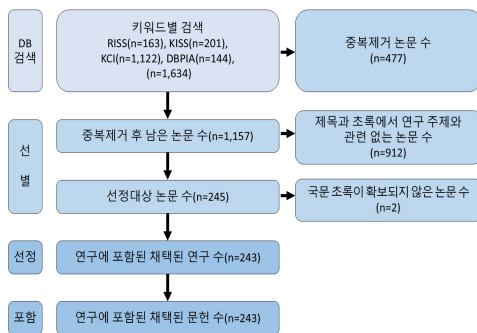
DB 검색

키워드별 검색
RISS(n=163), KISS(n=201), KCI(n=1,122), DBPIA(n=144), (n=1,634)

중복제거 논문 수
(n=477)

선별

중복제거 후 남은 논문 수(n=1,157)

제목과 초록에서 연구 주제와 관련 없는 논문 수
(n=912)

선정대상 논문 수(n=245)

국문 초록이 확보되지 않은 논문수
(n=2)

선정

연구에 포함된 채택된 연구 수(n=243)

포함

연구에 포함된 채택된 문헌 수(n=243)